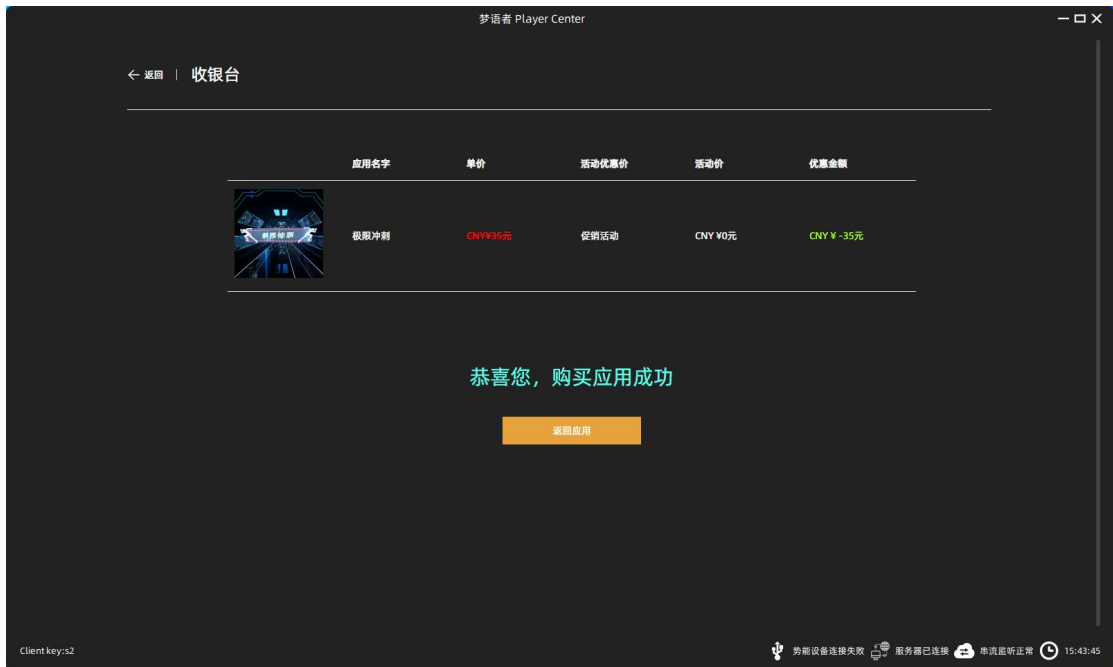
梦语者 Player Center

← 返回 | 收银台

| | 应用名字 | 单价 | 活动优惠价 | 活动价 | 优惠金额 |
|---|---|---|---|---|---|
| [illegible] | 极限冲刺 | CNY¥35元 | 促销活动 | CNY ¥0元 | CNY ¥ -35元 |

恭喜您，购买应用成功

返回应用

Client key:s2

势能设备连接失败 服务器已连接 串流监听正常 15:43:45